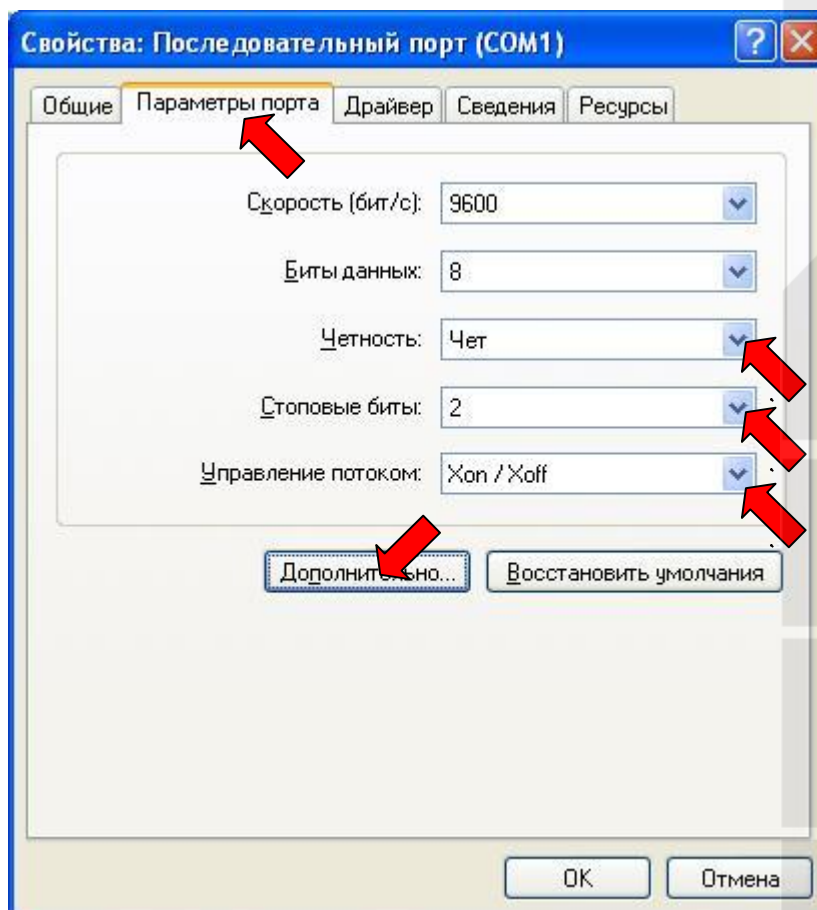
Свойства: Последовательный порт (COM1)

Общие | Параметры порта | Драйвер | Сведения | Ресурсы

Скорость (бит/с): 9600

Биты данных: 8

Четность: Чет

Стоповые биты: 2

Управление потоком: Xon / Xoff

Дополнит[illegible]но... | Восстановить умолчания

OK | Отмена